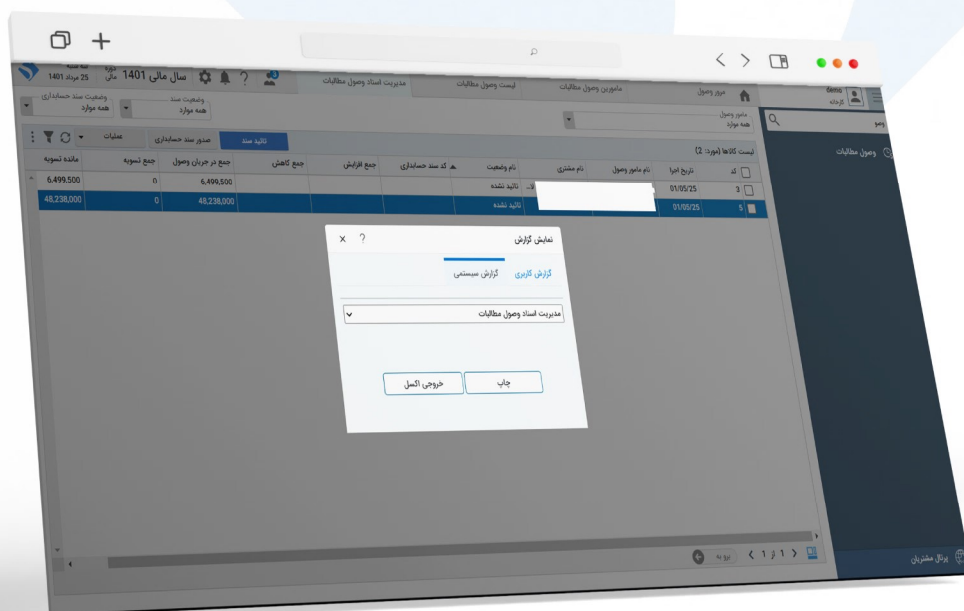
demo
کارتابل
وصو
وصول مطالبات

مرور وصول
ماموران وصول مطالبات
لیست وصول مطالبات
مدیریت اسناد وصول مطالبات

سال مالی 1401
25 مرداد 1401

مامور وصول
همه موارد

وضعیت سند
همه موارد

وضعیت سند حسابداری
همه موارد

لیست کالاها (مورد: 2)

تایید سند
صدور سند حسابداری
عملیات

| کد | تاریخ اجرا | نام مامور وصول | نام مشتری | نام وضعیت | کد سند حسابداری | جمع افزایش | جمع کاهش | جمع در جریان وصول | جمع تسویه | مانده تسویه |
|---|---|---|---|---|---|---|---|---|---|---|
| 3 | 01/05/25 | | | تایید نشده | | | | 6,499,500 | 0 | 6,499,500 |
| 5 | 01/05/25 | | | تایید نشده | | | | 48,238,000 | 0 | 48,238,000 |

نمایش گزارش
? ×
گزارش کاربری
گزارش سیستمی
مدیریت اسناد وصول مطالبات
چاپ
خروجی اکسل

1 از 1
برو به

پرتال مشتریان